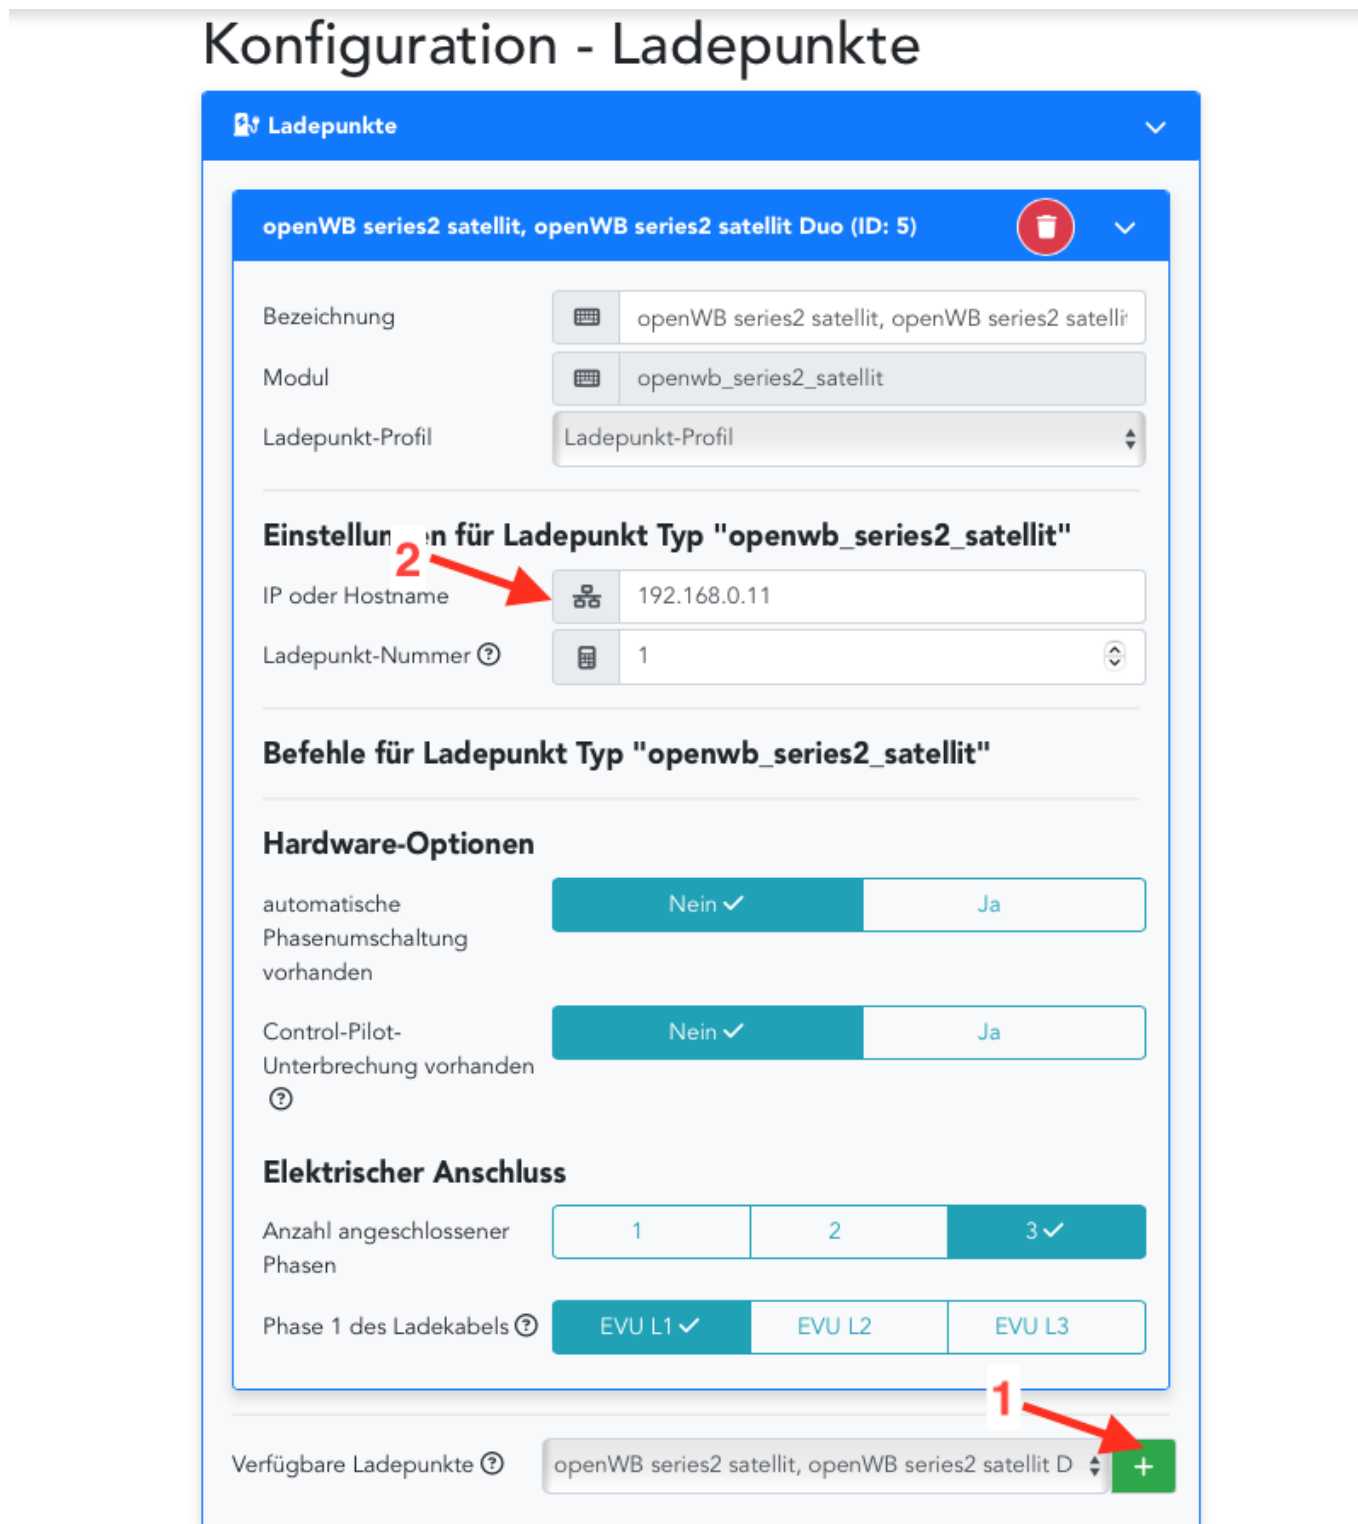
Konfiguration - Ladepunkte

Ladepunkte

openWB series2 satellit, openWB series2 satellit Duo (ID: 5)

Bezeichnung openWB series2 satellit, openWB series2 satelli

Modul openwb_series2_satellit

Ladepunkt-Profil Ladepunkt-Profil

Einstellun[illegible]n für Ladepunkt Typ "openwb_series2_satellit"

2

IP oder Hostname 192.168.0.11

Ladepunkt-Nummer 1

Befehle für Ladepunkt Typ "openwb_series2_satellit"

Hardware-Optionen

automatische Phasenumschaltung vorhanden Nein Ja

Control-Pilot-Unterbrechung vorhanden Nein Ja

Elektrischer Anschluss

Anzahl angeschlossener Phasen 1 2 3

Phase 1 des Ladekabels EVU L1 EVU L2 EVU L3

1

Verfügbare Ladepunkte openWB series2 satellit, openWB series2 satellit D +